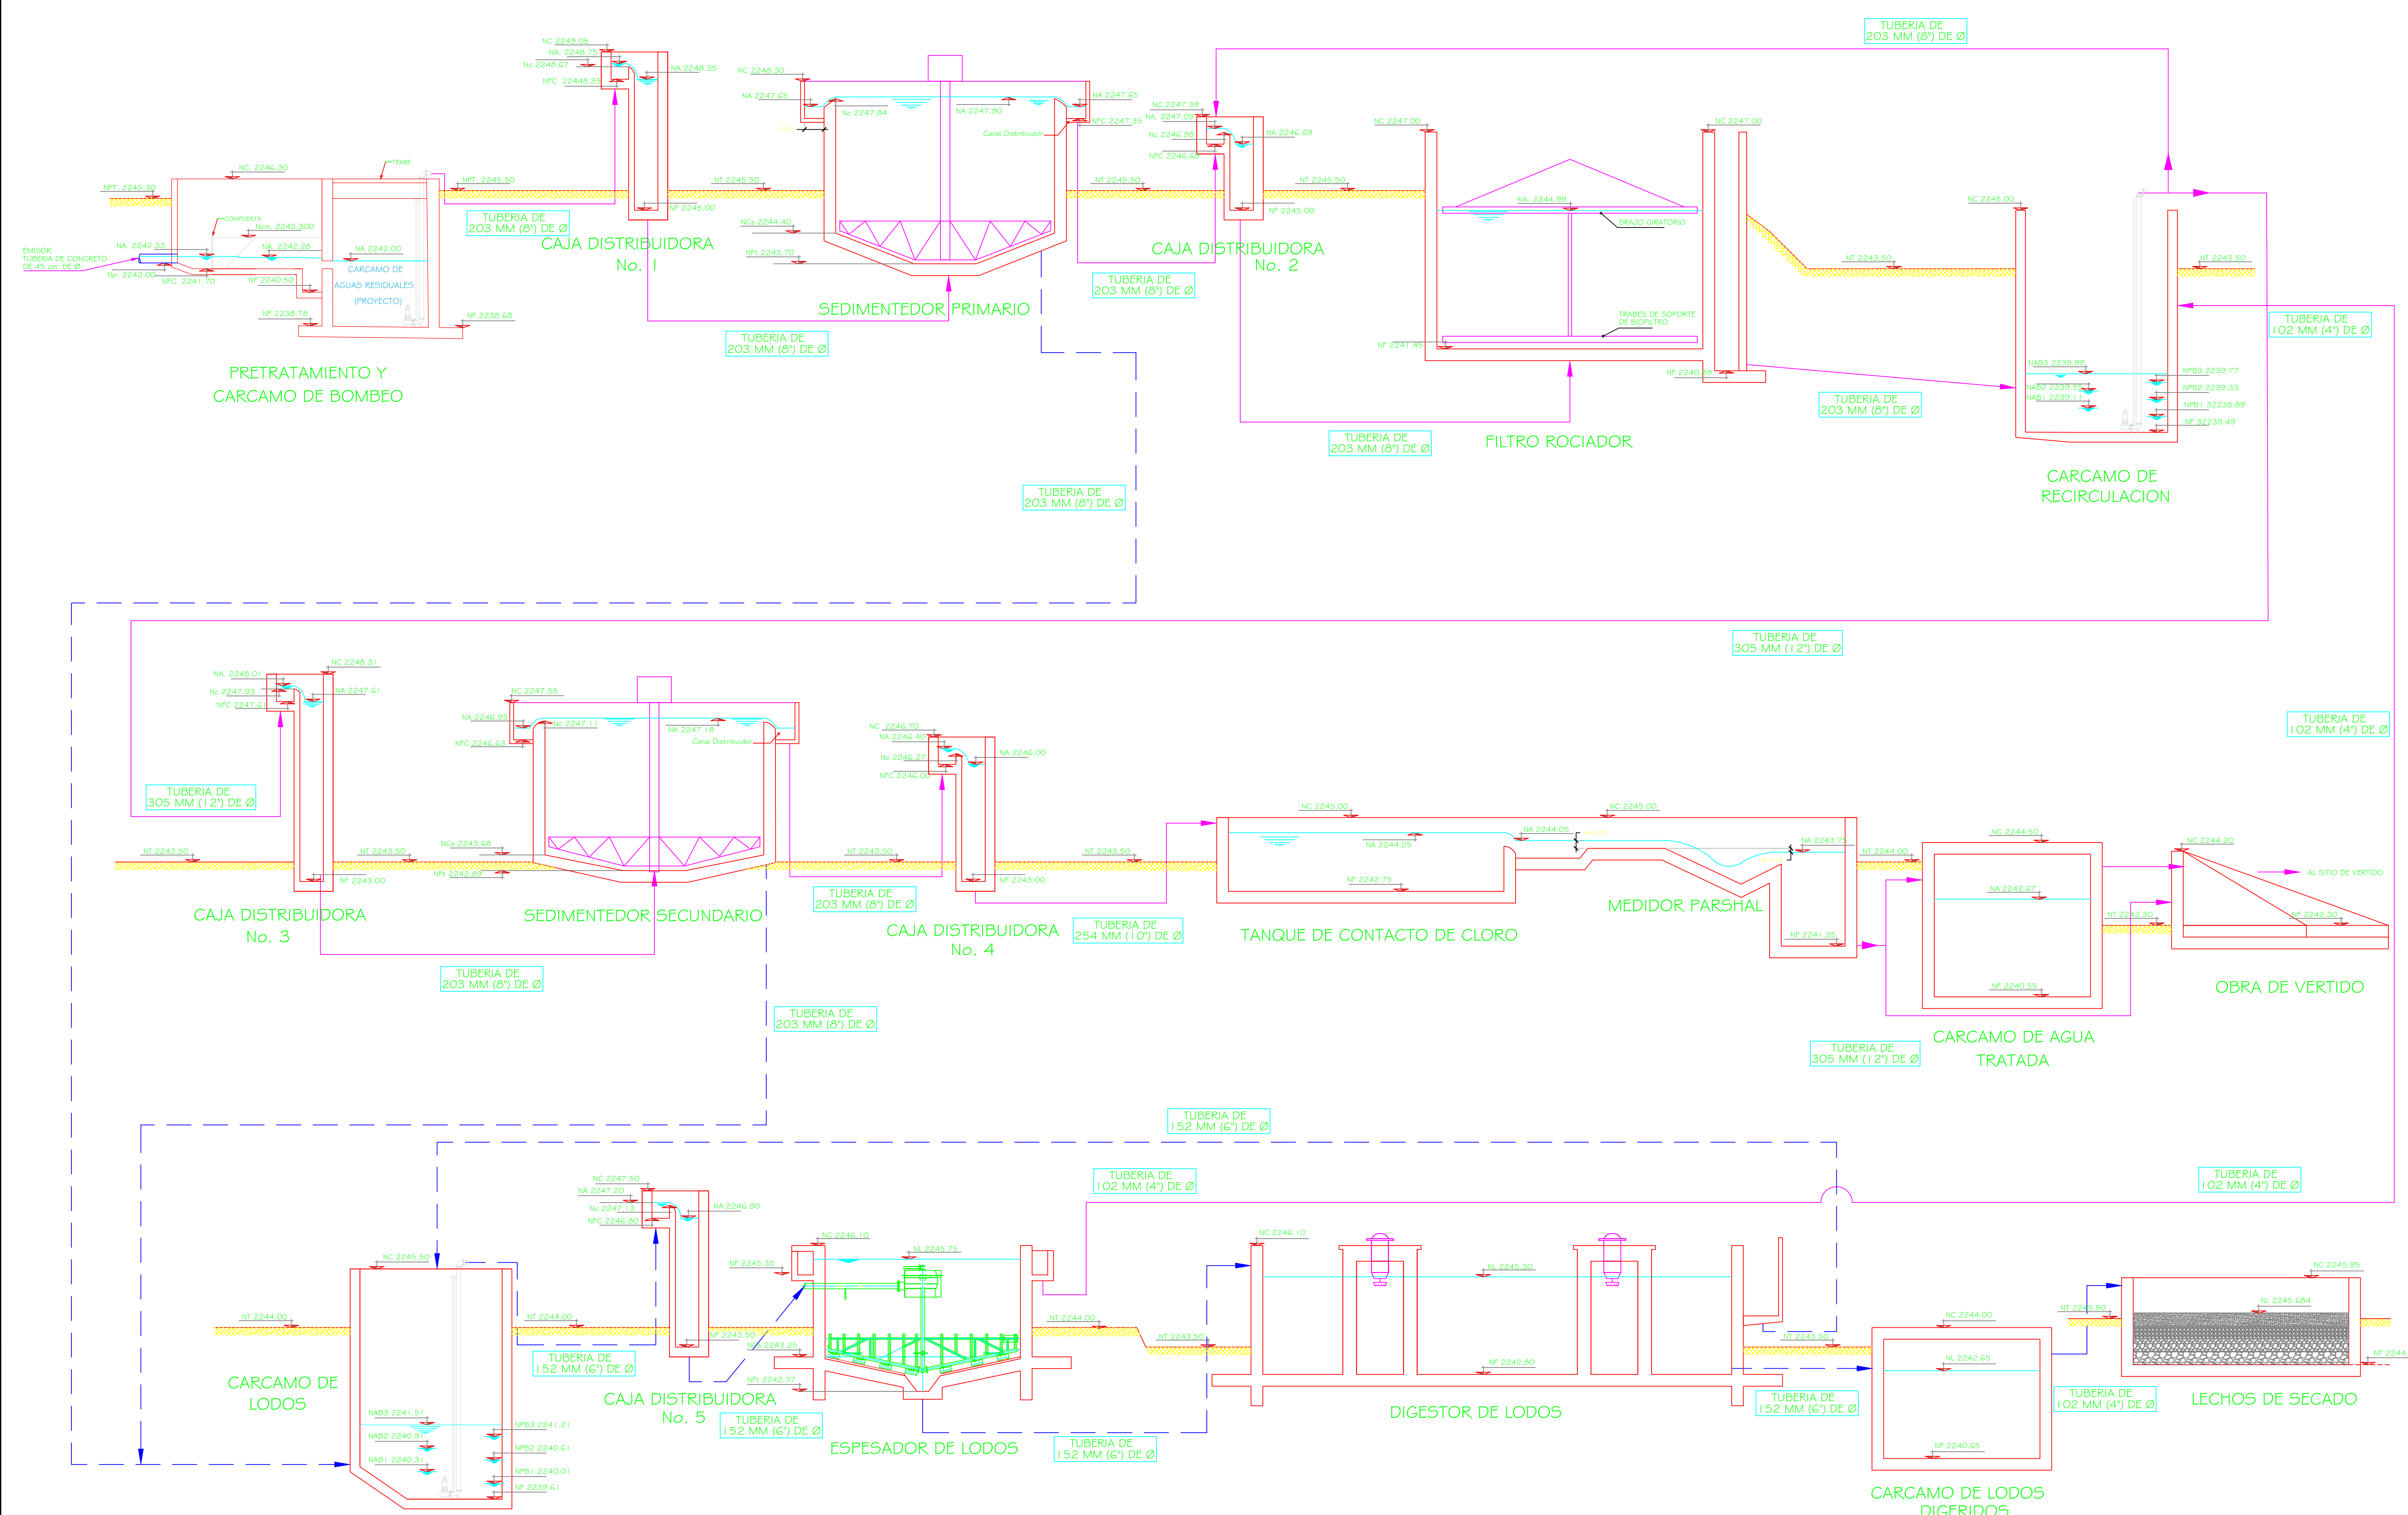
TUBERIA DE 203 MM (8") DE Ø

NC 2249.05
NA 2248.75
Nc 2248.67
NFC 2248.35
NA 2248.35
NC 2248.30
NA 2247.65
Nc 2247.64
NA 2247.90
Canal Distribuidor
NA 2247.65
NFC 2247.35
NC 2247.39
NA 2247.08
Nc 2246.98
NFC 2246.68
NA 2246.69
NC 2247.00
NC 2247.00
NA 2244.99
BRAZO GIRATORIO
TRABES DE SOPORTE DE BIOFILTRO
NF 2241.45
NF 2240.39
NC 2245.00
NT 2243.50
NT 2243.50

NC 2246.30
TRABE
NPT 2245.30
NPT 2245.50
COMPUERTA
Ncm 2243.300
EMISOR TUBERIA DE CONCRETO DE 46 cm DE Ø
NA 2242.33
Np 2242.00
NFC 2241.70
NA 2242.28
NF 2240.50
NA 2242.00
CARCAMO DE AGUAS RESIDUALES (PROYECTO)
NF 2238.78
NF 2238.68
NT 2245.50
NF 2245.00
NCs 2244.40
NFt 2243.70
NT 2245.50
NT 2245.50
NF 2245.00

TUBERIA DE 203 MM (8") DE Ø
CAJA DISTRIBUIDORA No. 1
SEDIMENTEDOR PRIMARIO
TUBERIA DE 203 MM (8") DE Ø
CAJA DISTRIBUIDORA No. 2
TUBERIA DE 203 MM (8") DE Ø
PRETRATAMIENTO Y CARCAMO DE BOMBEO
FILTRO ROCIADOR
TUBERIA DE 203 MM (8") DE Ø
TUBERIA DE 203 MM (8") DE Ø
TUBERIA DE 102 MM (4") DE Ø
NAB3 2239.99
NAB2 2239.55
NAB1 2239.11
NPB3 2239.77
NPB2 2239.33
NPB1 2238.89
NF 2238.49
CARCAMO DE RECIRCULACION
TUBERIA DE 203 MM (8") DE Ø

TUBERIA DE 305 MM (12") DE Ø
TUBERIA DE 102 MM (4") DE Ø

NA 2248.01
NC 2248.31
Nc 2247.93
NA 2247.61
NFC 2247.61
NC 2247.98
NA 2246.93
Nc 2247.11
NA 2247.18
Canal Distribuidor
NFC 2246.63
NC 2246.70
NA 2246.40
Nc 2246.27
NFC 2246.00
NA 2242.00
NC 2245.00
NC 2245.00
NA 2244.25
NA 2244.05
NA 2243.75
NF 2242.75
NF 2241.35
NT 2244.00
NC 2244.50
NA 2242.07
NF 2240.55
NC 2244.20
AL SITIO DE VERTIDO
NT 2242.30
NF 2242.30
TUBERIA DE 305 MM (12") DE Ø
NT 2243.50
NT 2243.50
NF 2243.00
NCs 2243.68
NFt 2242.89
NT 2243.50
NT 2243.50
NF 2243.00
CAJA DISTRIBUIDORA No. 3
SEDIMENTEDOR SECUNDARIO
TUBERIA DE 203 MM (8") DE Ø
CAJA DISTRIBUIDORA No. 4
TUBERIA DE 254 MM (10") DE Ø
TANQUE DE CONTACTO DE CLORO
MEDIDOR PARSHAL
OBRA DE VERTIDO
TUBERIA DE 203 MM (8") DE Ø
TUBERIA DE 203 MM (8") DE Ø
TUBERIA DE 305 MM (12") DE Ø
CARCAMO DE AGUA TRATADA

TUBERIA DE 152 MM (6") DE Ø
TUBERIA DE 102 MM (4") DE Ø
TUBERIA DE 102 MM (4") DE Ø
NC 2247.50
NA 2247.20
Nc 2247.13
NFC 2246.80
NA 2246.80
NC 2245.50
NT 2244.00
NT 2244.00
NC 2246.10
NL 2245.75
NF 2245.35
NF 2243.50
NCs 2243.25
NFt 2242.37
NT 2244.00
NT 2243.50
NC 2246.10
NL 2245.30
NF 2242.80
NT 2243.50
NC 2244.00
NL 2242.65
NF 2240.65
NT 2245.50
NC 2245.95
NL 2245.684
NF 2244
CARCAMO DE LODOS
NAB3 2241.51
NAB2 2240.91
NAB1 2240.31
NPB3 2241.21
NPB2 2240.61
NPB1 2240.01
NF 2239.61
TUBERIA DE 152 MM (6") DE Ø
CAJA DISTRIBUIDORA No. 5
TUBERIA DE 152 MM (6") DE Ø
ESPESADOR DE LODOS
TUBERIA DE 152 MM (6") DE Ø
DIGESTOR DE LODOS
TUBERIA DE 152 MM (6") DE Ø
TUBERIA DE 102 MM (4") DE Ø
LECHOS DE SECADO
CARCAMO DE LODOS DIGERIDOS